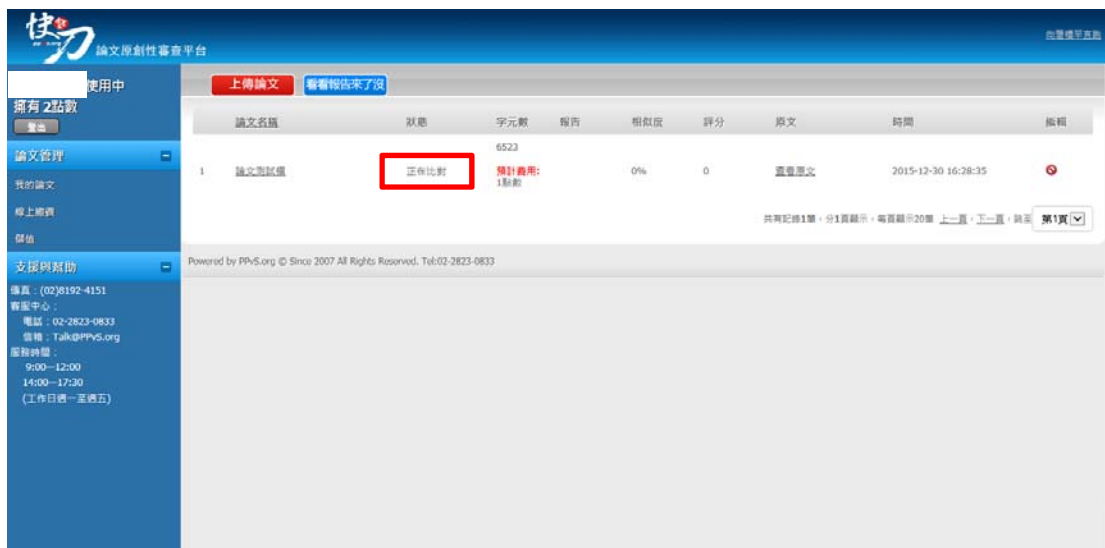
使用刀 論文原創性審查平台

向暨導手支助

使用中

擁有 2點數

登出

論文管理

我的論文

線上繳費

儲值

支援與幫助

傳真：(02)8192-4151
客服中心：
電話：02-2823-0833
信箱：Talk@PPVS.org
服務時間：
9:00—12:00
14:00—17:30
(工作日週一至週五)

上傳論文

看看報告來了沒

| | 論文名稱 | 狀態 | 字元數 | 報告 | 相似度 | 評分 | 原文 | 時間 | 編輯 |
|---|---|---|---|---|---|---|---|---|---|
| 1 | 論文測試檔 | 正在比對 | 6523 預計費用: 1點數 | | 0% | 0 | 查看原文 | 2015-12-30 16:28:35 | |

共有記錄1筆，分1頁顯示，每頁顯示20筆 上一頁，下一頁，跳至 第1頁

Powered by PPvS.org © Since 2007 All Rights Reserved. Tel:02-2823-0833